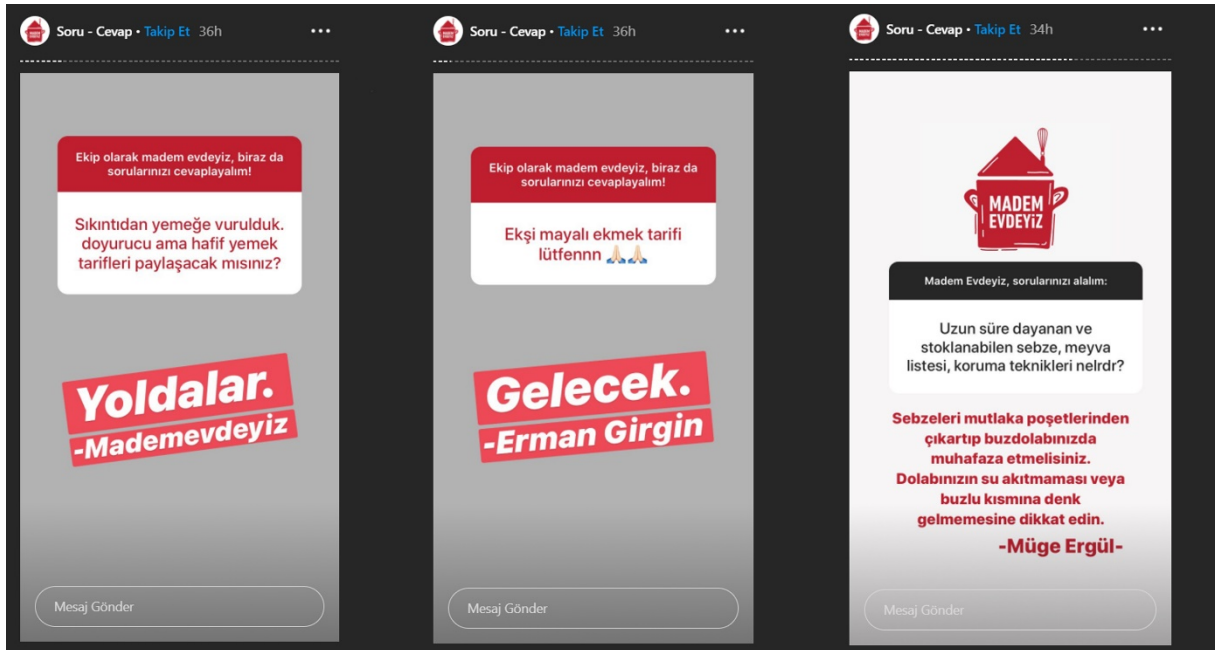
Soru - Cevap • Takip Et 36h

Ekip olarak madem evdeyiz, biraz da sorularınızı cevaplayalım!

Sıkıntıdan yemeğe vurulduk. doyurucu ama hafif yemek tarifleri paylaşacak mısınız?

Yoldalar.
-Mademevdeyiz

Mesaj Gönder

Soru - Cevap • Takip Et 36h

Ekip olarak madem evdeyiz, biraz da sorularınızı cevaplayalım!

Ekşi mayalı ekmek tarifi lütfenn 🙏🙏

Gelecek.
-Erman Girgin

Mesaj Gönder

Soru - Cevap • Takip Et 34h

MADEM EVDEYİZ

Madem Evdeyiz, sorularınızı alalım:

Uzun süre dayanan ve stoklanabilen sebze, meyva listesi, koruma teknikleri nelrdr?

Sebzeleri mutlaka poşetlerinden çıkartıp buzdolabınızda muhafaza etmelisiniz. Dolabınızın su akıtmaması veya buzlu kısmına denk gelmemesine dikkat edin.

-Müge Ergül-

Mesaj Gönder